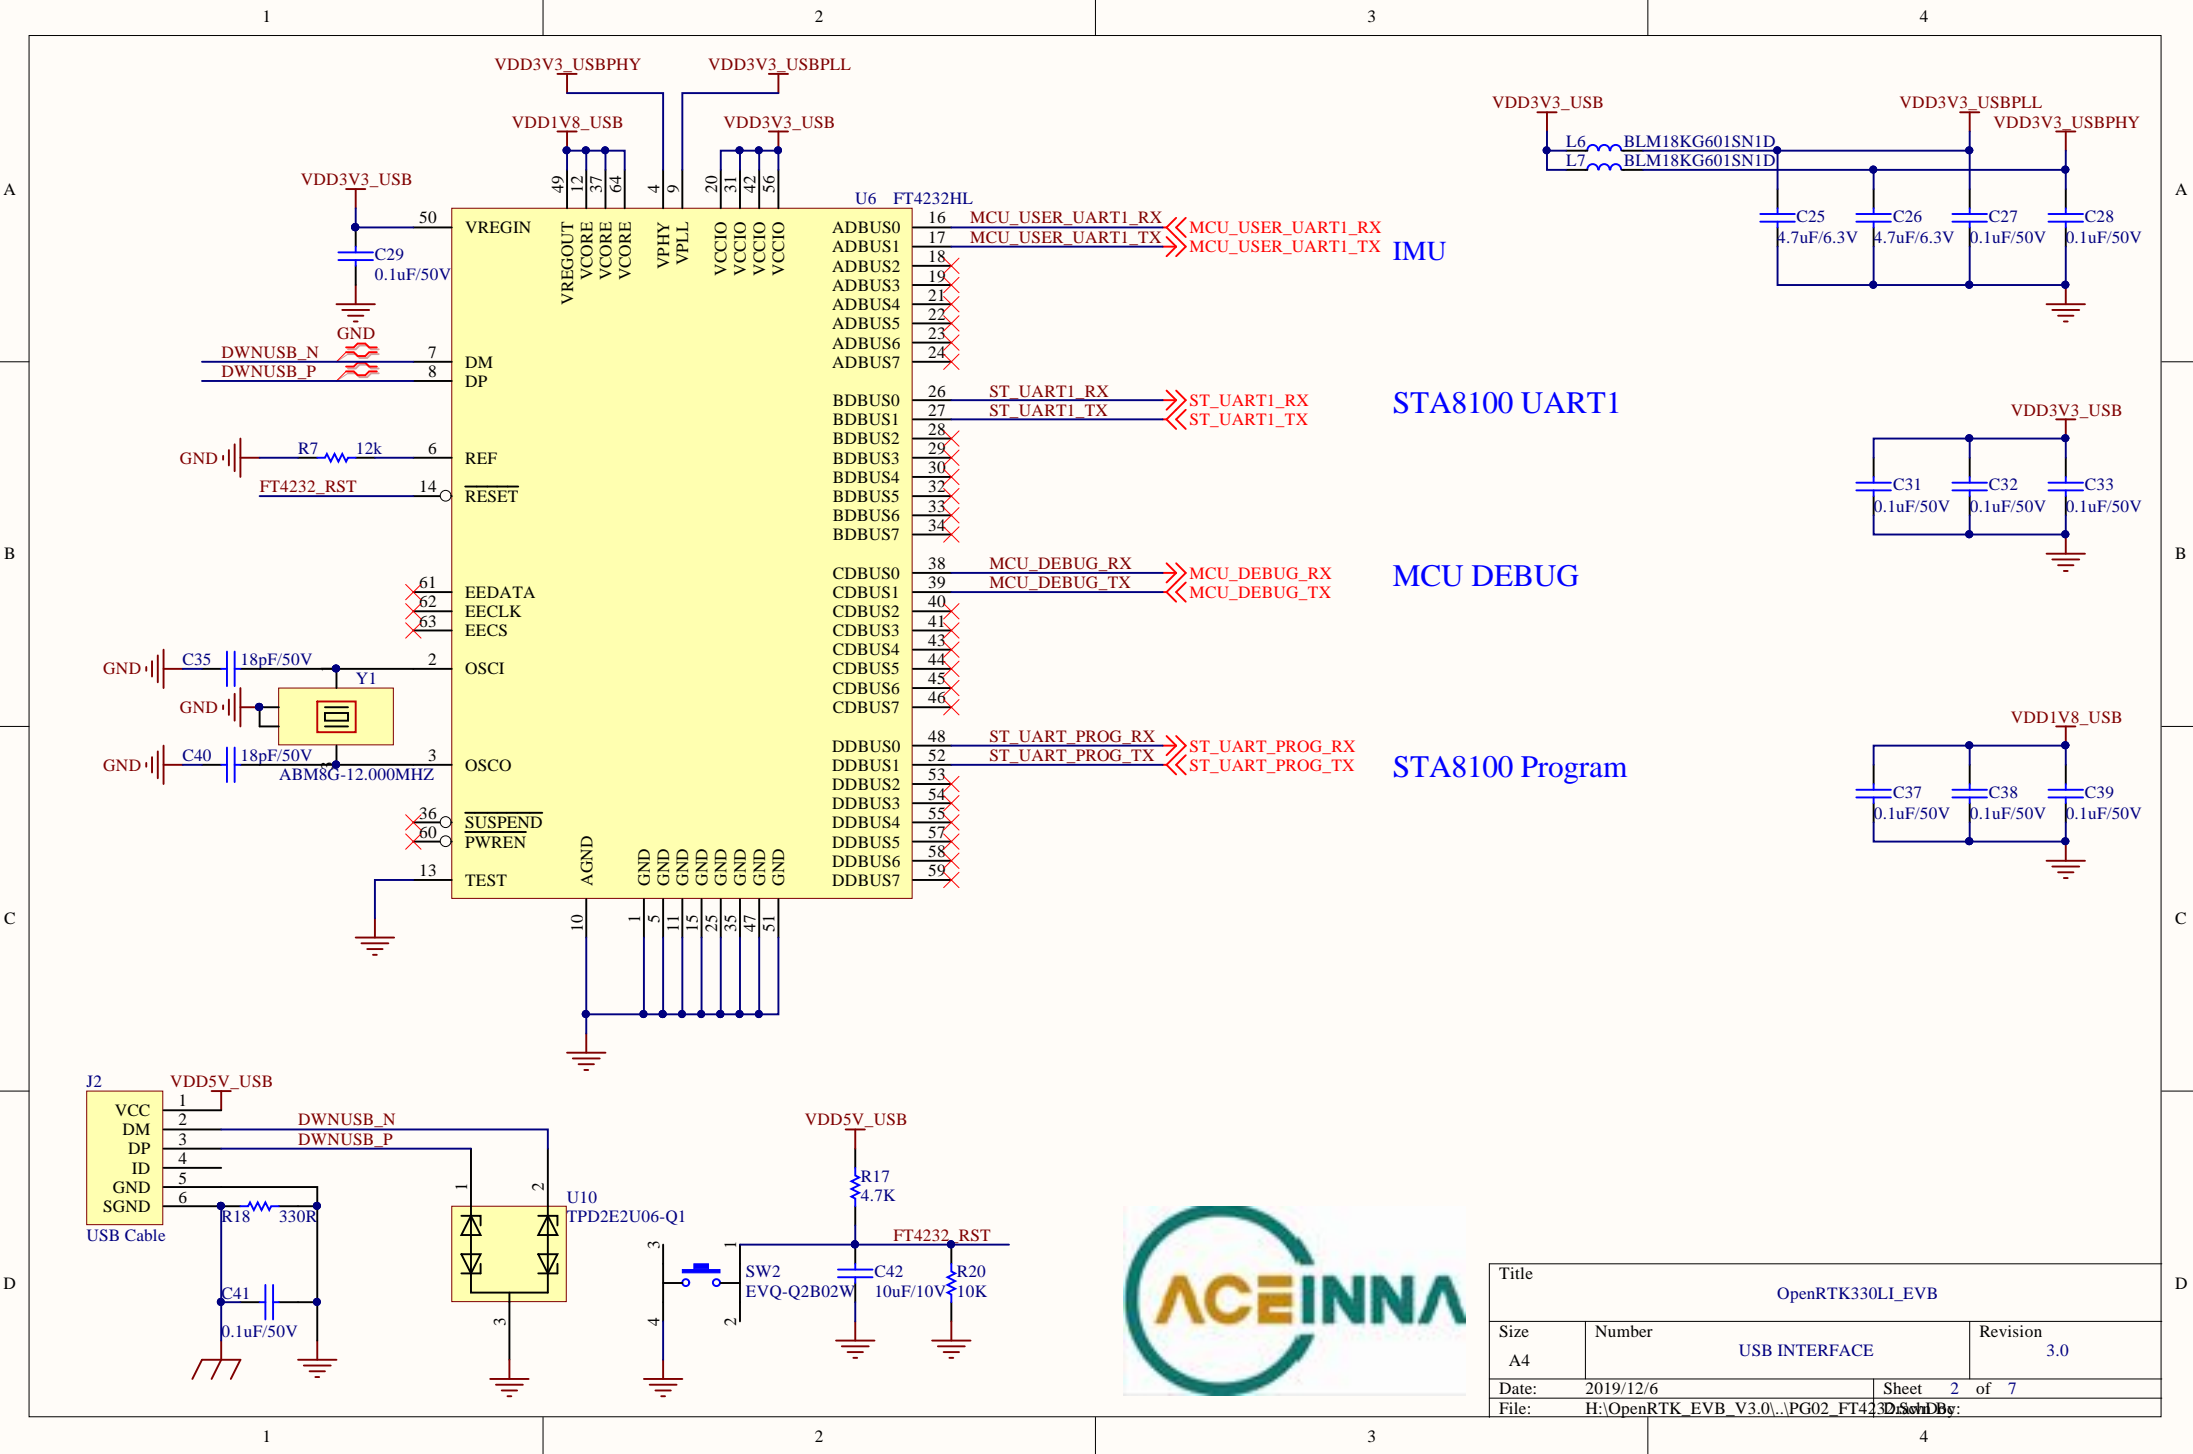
1 2 3 4

A B C D

VDD3V3_USBPHY VDD3V3_USBPLL
VDD1V8_USB VDD3V3_USB
VDD3V3_USB
49 12 37 64 4 9 20 31 42 56
U6 FT4232HL
50 VREGIN
VREGOUT VCORE VCORE VCORE VPHY VPLL VCCIO VCCIO VCCIO VCCIO
C29 0.1uF/50V
GND
DWNUSB_N 7 DM
DWNUSB_P 8 DP
GND R7 12k 6 REF
FT4232_RST 14 RESET
61 EEDATA
62 EECLK
63 EECS
GND C35 18pF/50V 2 OSCI
Y1
GND
GND C40 18pF/50V 3 OSCO
ABM8G-12.000MHZ
36 SUSPEND
60 PWREN
13 TEST
AGND GND GND GND GND GND GND GND
10 1 5 11 15 25 35 47 51

ADBUS0 16 MCU_USER_UART1_RX MCU_USER_UART1_RX
ADBUS1 17 MCU_USER_UART1_TX MCU_USER_UART1_TX
IMU
ADBUS2 18
ADBUS3 19
ADBUS4 21
ADBUS5 22
ADBUS6 23
ADBUS7 24
BDBUS0 26 ST_UART1_RX ST_UART1_RX
BDBUS1 27 ST_UART1_TX ST_UART1_TX
STA8100 UART1
BDBUS2 28
BDBUS3 29
BDBUS4 30
BDBUS5 32
BDBUS6 33
BDBUS7 34
CDBUS0 38 MCU_DEBUG_RX MCU_DEBUG_RX
CDBUS1 39 MCU_DEBUG_TX MCU_DEBUG_TX
MCU DEBUG
CDBUS2 40
CDBUS3 41
CDBUS4 43
CDBUS5 44
CDBUS6 45
CDBUS7 46
DDBUS0 48 ST_UART_PROG_RX ST_UART_PROG_RX
DDBUS1 52 ST_UART_PROG_TX ST_UART_PROG_TX
STA8100 Program
DDBUS2 53
DDBUS3 54
DDBUS4 55
DDBUS5 57
DDBUS6 58
DDBUS7 59

VDD3V3_USB VDD3V3_USBPLL VDD3V3_USBPHY
L6 BLM18KG601SN1D
L7 BLM18KG601SN1D
C25 4.7uF/6.3V C26 4.7uF/6.3V C27 0.1uF/50V C28 0.1uF/50V
VDD3V3_USB
C31 0.1uF/50V C32 0.1uF/50V C33 0.1uF/50V
VDD1V8_USB
C37 0.1uF/50V C38 0.1uF/50V C39 0.1uF/50V

J2 VDD5V_USB
VCC 1
DM 2 DWNUSB_N
DP 3 DWNUSB_P
ID 4
GND 5
SGND 6
USB Cable
R18 330R
C41 0.1uF/50V
U10 TPD2E2U06-Q1
1 2 3
VDD5V_USB
R17 4.7K
FT4232_RST
3 1 4 2
SW2 EVQ-Q2B02W
C42 10uF/10V
R20 10K

ACEINNA

Title
OpenRTK330LI_EVB
Size A4 Number USB INTERFACE Revision 3.0
Date: 2019/12/6 Sheet 2 of 7
File: H:\OpenRTK_EVB_V3.0\..\PG02_FT4232.SchDoc Drawn By: